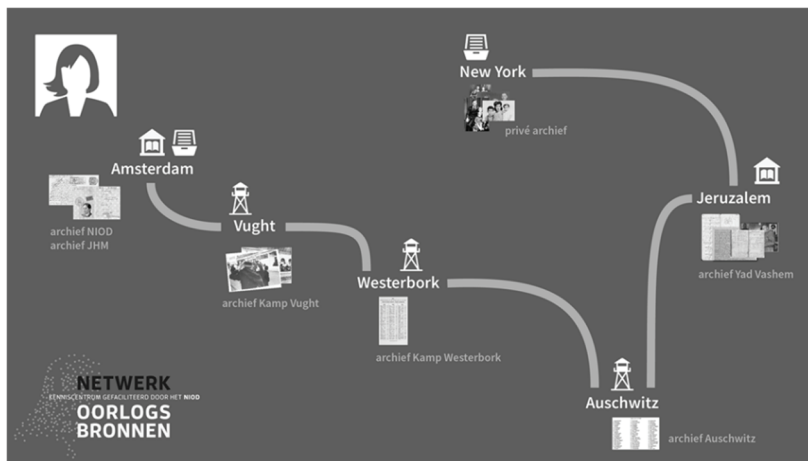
New York

privé archief

Amsterdam

archief NIOD
archief JHM

Vught

archief Kamp Vught

Westerbork

archief Kamp Westerbork

Jeruzalem

archief Yad Vashem

Auschwitz

archief Auschwitz

NETWERK
KENNISCENTRUM GEFACILITEERD DOOR HET NIOD
OORLOGS
BRONNEN